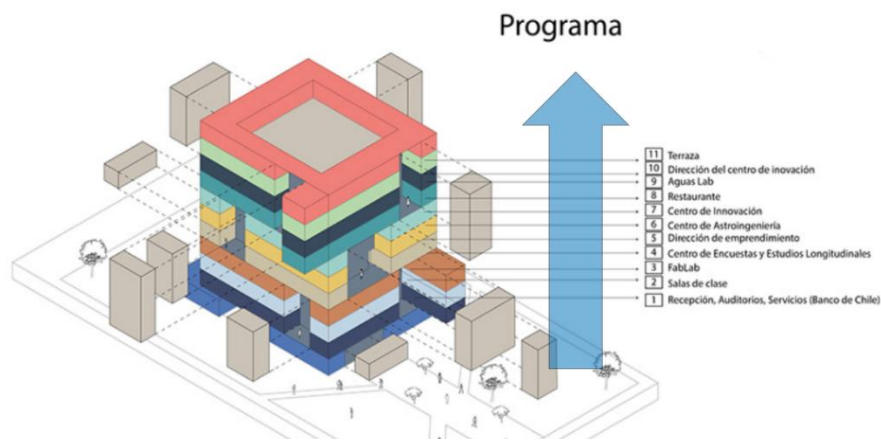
Programa

11 Terraza
10 Dirección del centro de inovación
9 Aguas Lab
8 Restaurante
7 Centro de Innovación
6 Centro de Astroingeniería
5 Dirección de emprendimiento
4 Centro de Encuestas y Estudios Longitudinales
3 FabLab
2 Salas de clase
1 Recepción, Auditorios, Servicios (Banco de Chile)